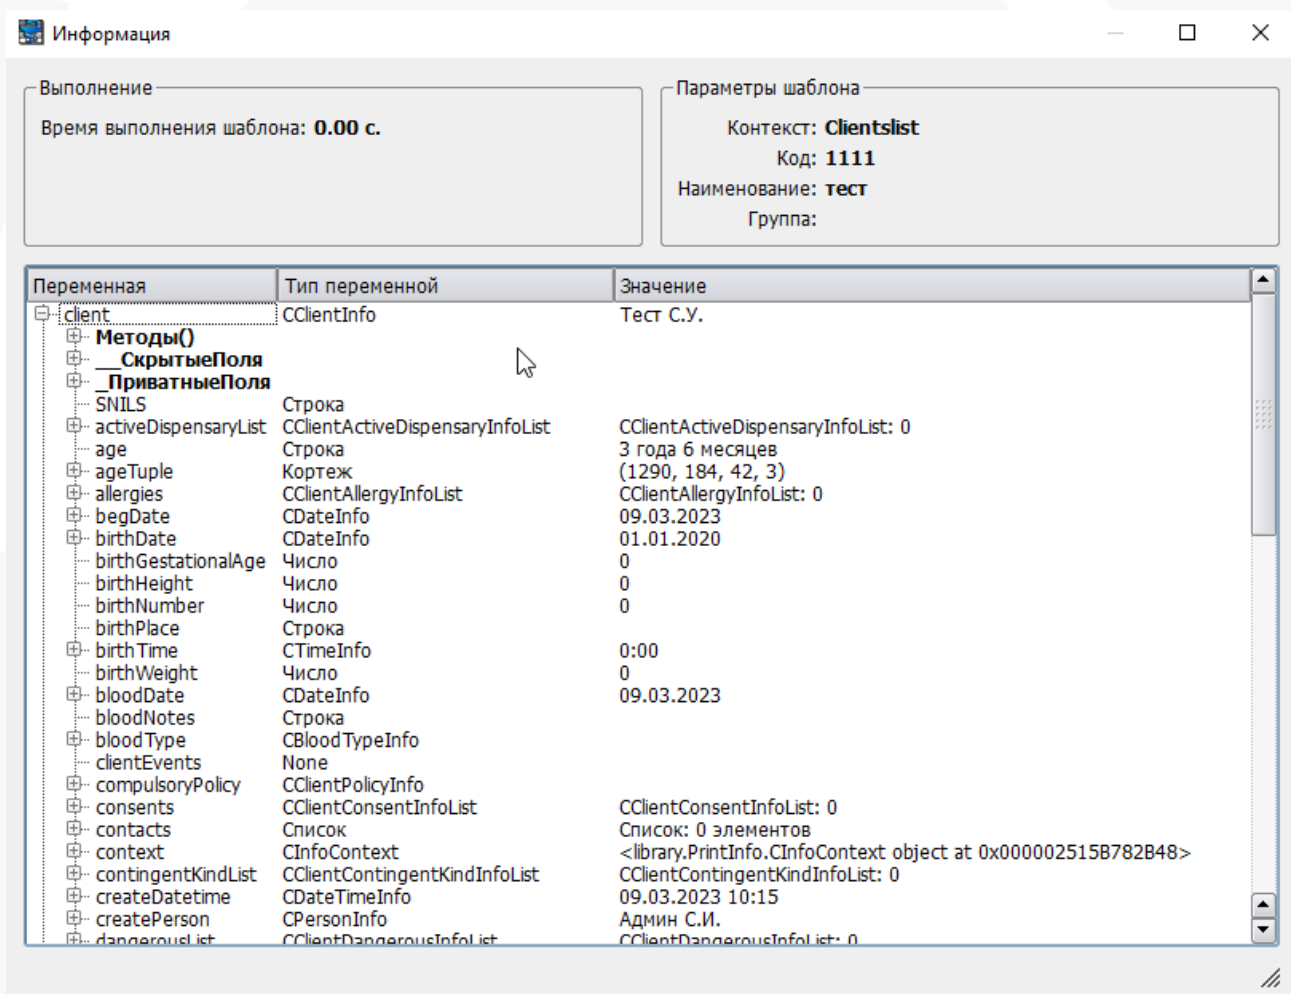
Информация

Выполнение

Время выполнения шаблона: **0.00 с.**

Параметры шаблона

Контекст: **Clientslist**
Код: **1111**
Наименование: **тест**
Группа:

| Переменная | Тип переменной | Значение |
|---|---|---|
| client | CClientInfo | Тест С.У. |
| **Методы()** | | |
| **__СкрытыеПоля** | | |
| **_ПриватныеПоля** | | |
| SNILS | Строка | |
| activeDispensaryList | CClientActiveDispensaryInfoList | CClientActiveDispensaryInfoList: 0 |
| age | Строка | 3 года 6 месяцев |
| ageTuple | Кортеж | (1290, 184, 42, 3) |
| allergies | CClientAllergyInfoList | CClientAllergyInfoList: 0 |
| begDate | CDateInfo | 09.03.2023 |
| birthDate | CDateInfo | 01.01.2020 |
| birthGestationalAge | Число | 0 |
| birthHeight | Число | 0 |
| birthNumber | Число | 0 |
| birthPlace | Строка | |
| birthTime | CTimeInfo | 0:00 |
| birthWeight | Число | 0 |
| bloodDate | CDateInfo | 09.03.2023 |
| bloodNotes | Строка | |
| bloodType | CBloodTypeInfo | |
| clientEvents | None | |
| compulsoryPolicy | CClientPolicyInfo | |
| consents | CClientConsentInfoList | CClientConsentInfoList: 0 |
| contacts | Список | Список: 0 элементов |
| context | CInfoContext | <library.PrintInfo.CInfoContext object at 0x000002515B782B48> |
| contingentKindList | CClientContingentKindInfoList | CClientContingentKindInfoList: 0 |
| createDatetime | CDateTimeInfo | 09.03.2023 10:15 |
| createPerson | CPersonInfo | Админ С.И. |
| dangerousList | CClientDangerousInfoList | CClientDangerousInfoList: 0 |